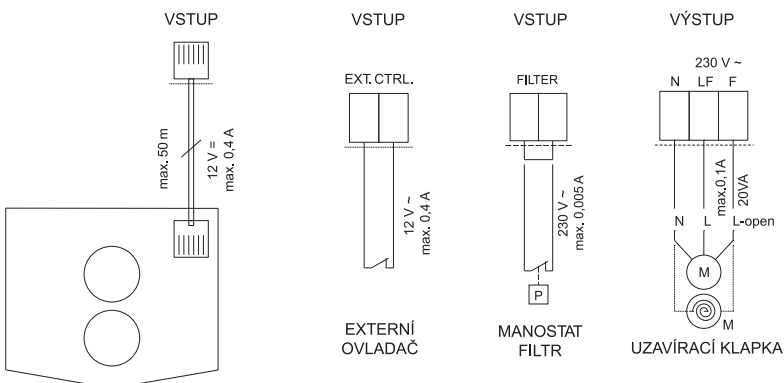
VSTUP

max. 50 m

12 V =
max. 0,4 A

VSTUP

EXT. CTRL.

12 V ~
max. 0,4 A

EXTERNÍ
OVLADAČ

VSTUP

FILTER

230 V ~
max. 0,005 A

P

MANOSTAT
FILTR

VÝSTUP

230 V ~

N LF F

max.0,1A

20VA

N L L-open

M

M

UZAVÍRACÍ KLAPKA